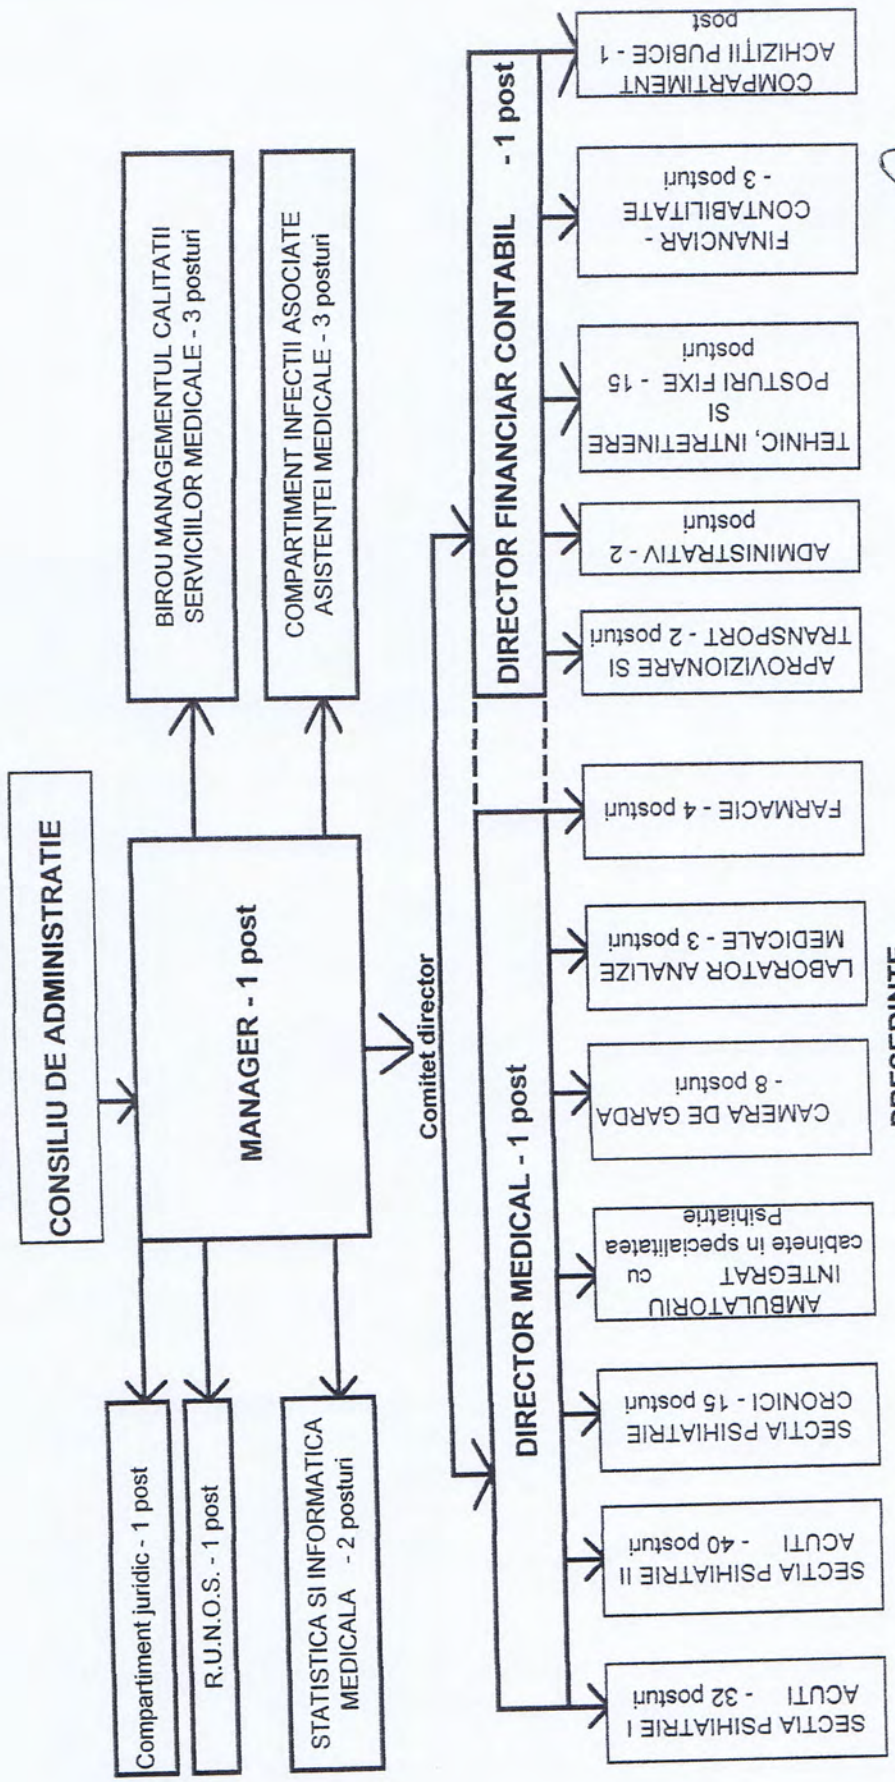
CONSILIU DE ADMINISTRATIE

MANAGER - 1 post

BIROU MANAGEMENTUL CALITATII SERVICIILOR MEDICALE - 3 posturi

COMPARTIMENT INFECTII ASOCIATE ASISTENȚEI MEDICALE - 3 posturi

Compartiment juridic - 1 post

R.U.N.O.S. - 1 post

STATISTICA SI INFORMATICA MEDICALA - 2 posturi

Comitet director

DIRECTOR MEDICAL - 1 post

DIRECTOR FINANCIAR CONTABIL - 1 post

SECTIA PSIHIATRIE I ACUTI - 32 posturi

SECTIA PSIHIATRIE II ACUTI - 40 posturi

SECTIA PSIHIATRIE CRONICI - 15 posturi

AMBULATORIU INTEGRAT cu cabinete in specialitatea Psihiatrie

CAMERA DE GARDA - 8 posturi

LABORATOR ANALIZE MEDICALE - 3 posturi

FARMACIE - 4 posturi

APROVIZIONARE SI TRANSPORT - 2 posturi

ADMINISTRATIV - 2 posturi

TEHNIC, INTRETINERE SI POSTURI FIXE - 15 posturi

FINANCIAR - CONTABILITATE - 3 posturi

COMPARTIMENT ACHIZITII PUBICE - 1 post

PRESEDINTE